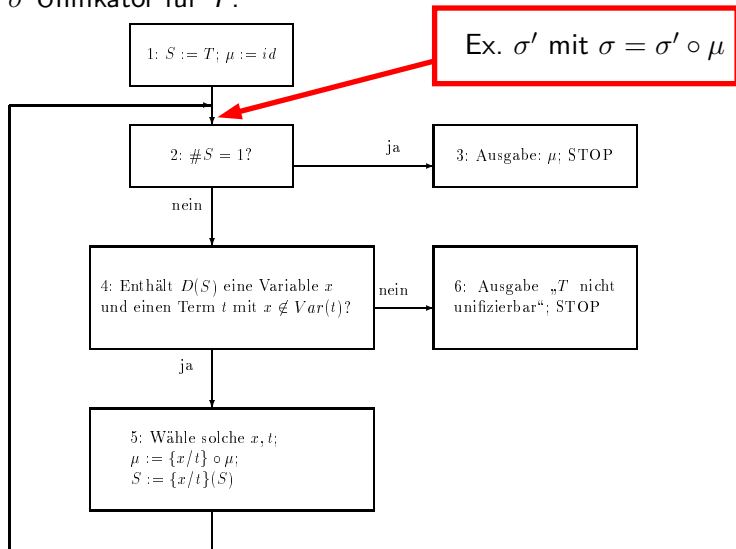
$\sigma$ Unifikator für $T$:

1: $S := T$; $\mu := id$

Ex. $\sigma'$ mit $\sigma = \sigma' \circ \mu$

2: $\#S = 1$?

ja

3: Ausgabe: $\mu$; STOP

nein

4: Enthält $D(S)$ eine Variable $x$ und einen Term $t$ mit $x \notin Var(t)$?

nein

6: Ausgabe „$T$ nicht unifizierbar“; STOP

ja

5: Wähle solche $x, t$;
$\mu := \{x/t\} \circ \mu$;
$S := \{x/t\}(S)$